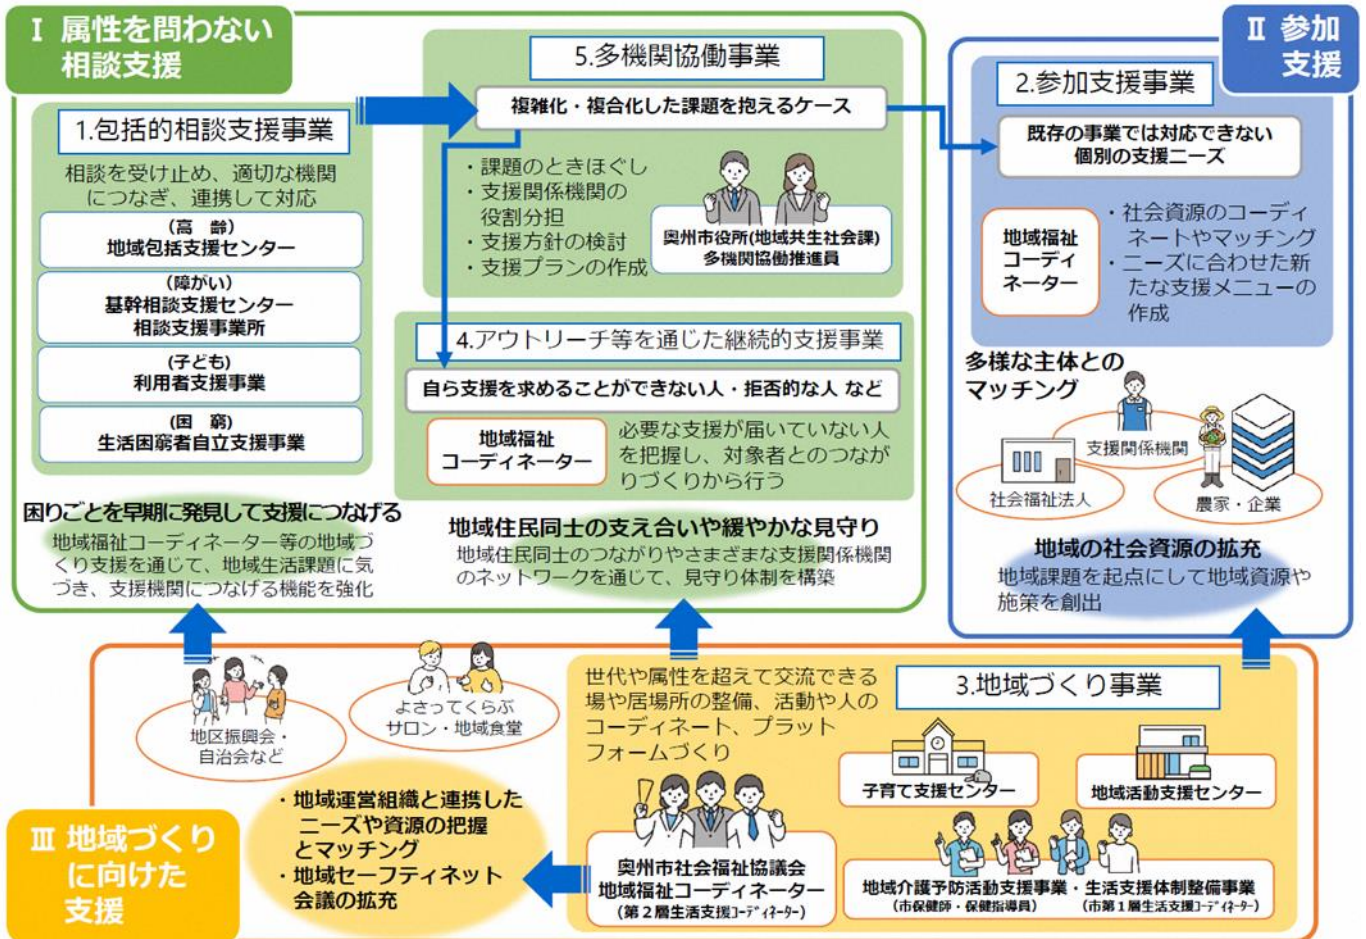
Ⅰ 属性を問わない相談支援

1.包括的相談支援事業

相談を受け止め、適切な機関につなぎ、連携して対応

（高　齢）
地域包括支援センター

（障がい）
基幹相談支援センター
相談支援事業所

（子ども）
利用者支援事業

（困　窮）
生活困窮者自立支援事業

困りごとを早期に発見して支援につなげる

地域福祉コーディネーター等の地域づくり支援を通じて、地域生活課題に気づき、支援機関につなげる機能を強化

5.多機関協働事業

複雑化・複合化した課題を抱えるケース

・課題のときほぐし
・支援関係機関の役割分担
・支援方針の検討
・支援プランの作成

奥州市役所(地域共生社会課)
多機関協働推進員

4.アウトリーチ等を通じた継続的支援事業

自ら支援を求めることができない人・拒否的な人 など

地域福祉コーディネーター

必要な支援が届いていない人を把握し、対象者とのつながりづくりから行う

地域住民同士の支え合いや緩やかな見守り

地域住民同士のつながりやさまざまな支援関係機関のネットワークを通じて、見守り体制を構築

Ⅱ 参加支援

2.参加支援事業

既存の事業では対応できない個別の支援ニーズ

地域福祉コーディネーター

・社会資源のコーディネートやマッチング
・ニーズに合わせた新たな支援メニューの作成

多様な主体とのマッチング

支援関係機関
社会福祉法人
農家・企業

地域の社会資源の拡充

地域課題を起点にして地域資源や施策を創出

地区振興会・自治会など

よさってくらぶ
サロン・地域食堂

世代や属性を超えて交流できる場や居場所の整備、活動や人のコーディネート、プラットフォームづくり

3.地域づくり事業

子育て支援センター

地域活動支援センター

・地域運営組織と連携したニーズや資源の把握とマッチング
・地域セーフティネット会議の拡充

Ⅲ 地域づくりに向けた支援

奥州市社会福祉協議会
地域福祉コーディネーター
（第２層生活支援ｺｰﾃﾞｨﾈｰﾀｰ）

地域介護予防活動支援事業・生活支援体制整備事業
（市保健師・保健指導員）　（市第１層生活支援ｺｰﾃﾞｨﾈｰﾀｰ）